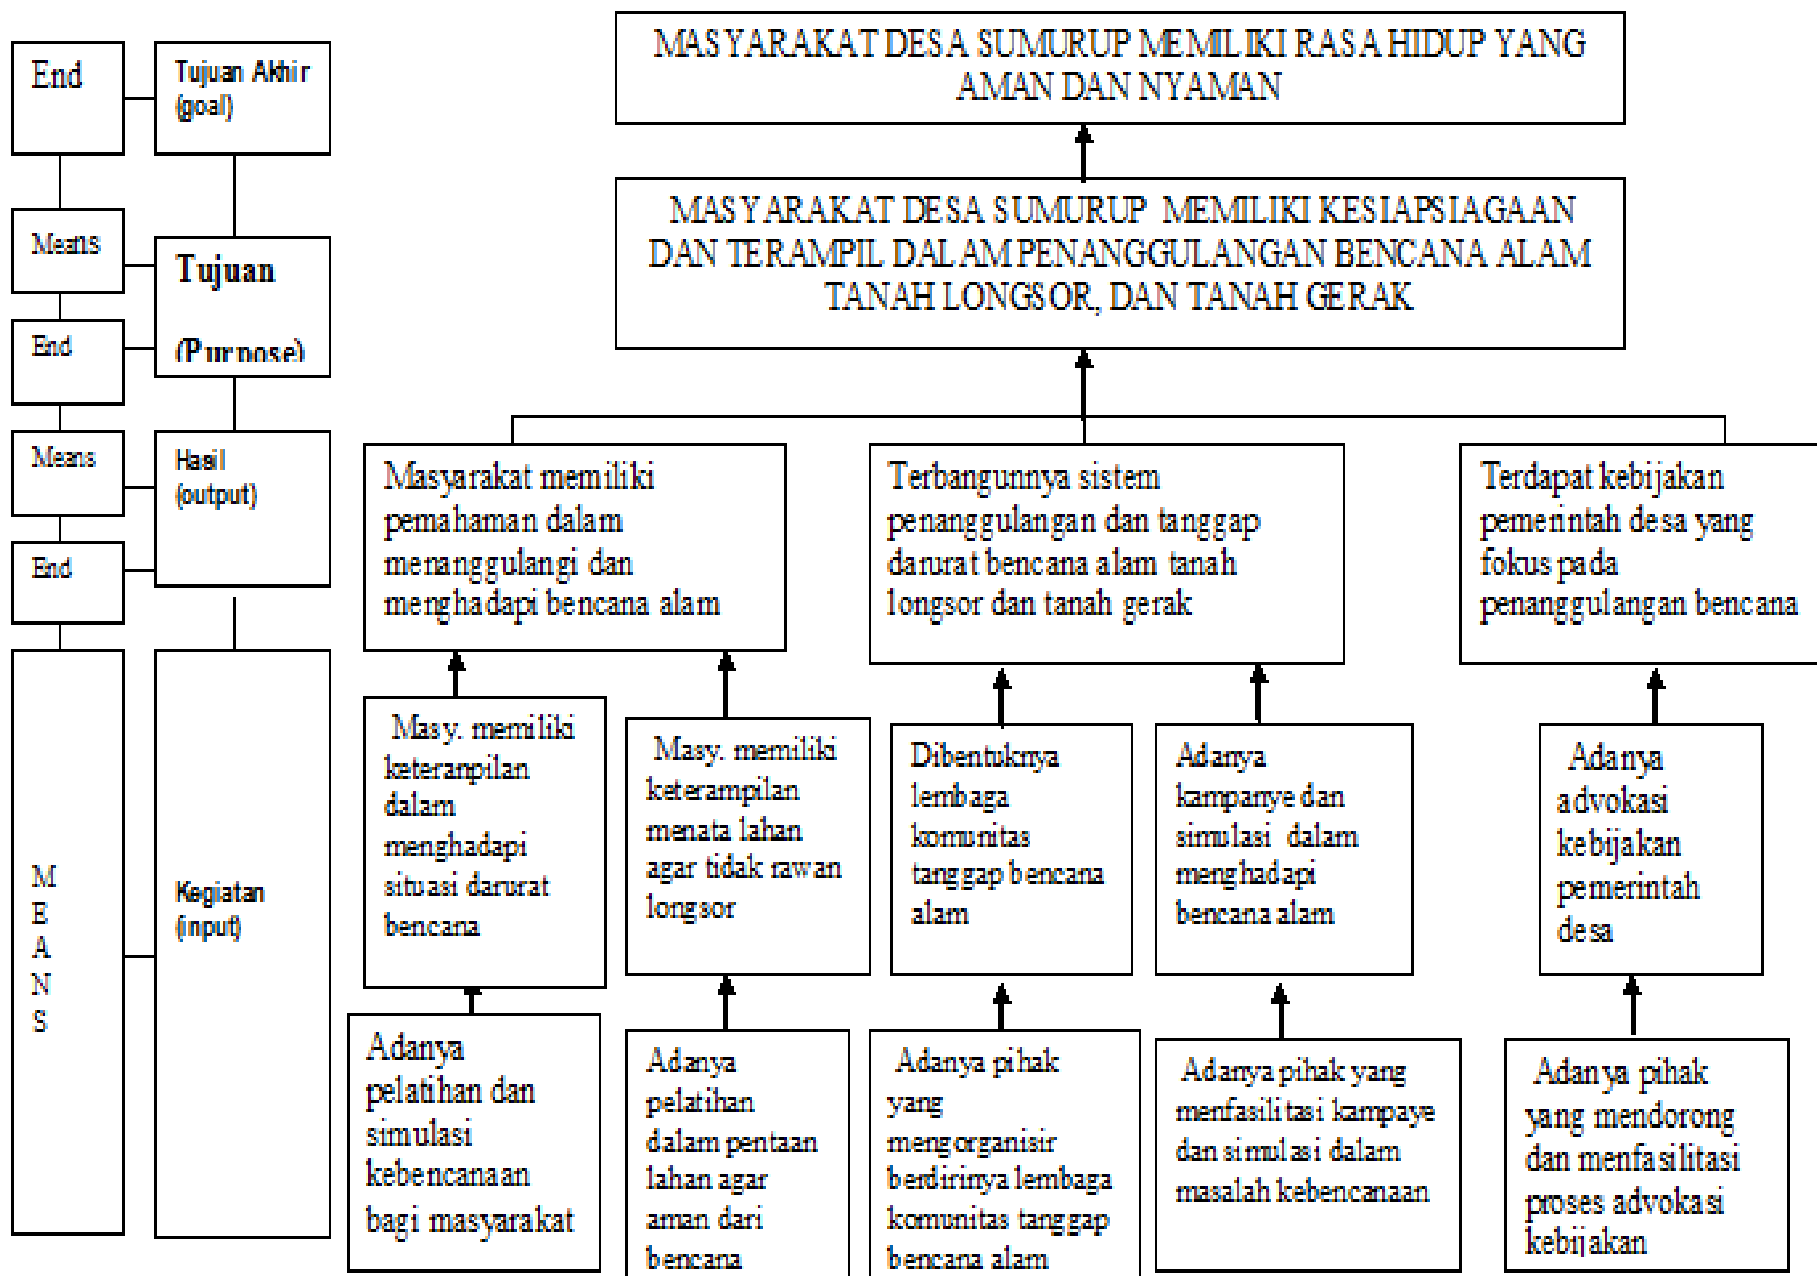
End

Tujuan Akhir (goal)

Means

Tujuan

(Purpose)

End

Means

Hasil (output)

End

M E A N S

Kegiatan (input)

MASYARAKAT DESA SUMURUP MEMILIKI RASA HIDUP YANG AMAN DAN NYAMAN

MASYARAKAT DESA SUMURUP MEMILIKI KESIAPSIAGAAN DAN TERAMPIL DALAM PENANGGULANGAN BENCANA ALAM TANAH LONGSOR, DAN TANAH GERAK

Masyarakat memiliki pemahaman dalam menanggulangi dan menghadapi bencana alam

Terbangunnya sistem penanggulangan dan tanggap darurat bencana alam tanah longsor dan tanah gerak

Terdapat kebijakan pemerintah desa yang fokus pada penanggulangan bencana

Masy. memiliki keterampilan dalam menghadapi situasi darurat bencana

Masy. memiliki keterampilan menata lahan agar tidak rawan longsor

Dibentuknya lembaga komunitas tanggap bencana alam

Adanya kampanye dan simulasi dalam menghadapi bencana alam

Adanya advokasi kebijakan pemerintah desa

Adanya pelatihan dan simulasi kebencanaan bagi masyarakat

Adanya pelatihan dalam pentaan lahan agar aman dari bencana

Adanya pihak yang mengorganisir berdirinya lembaga komunitas tanggap bencana alam

Adanya pihak yang menfasilitasi kampaye dan simulasi dalam masalah kebencanaan

Adanya pihak yang mendorong dan menfasilitasi proses advokasi kebijakan